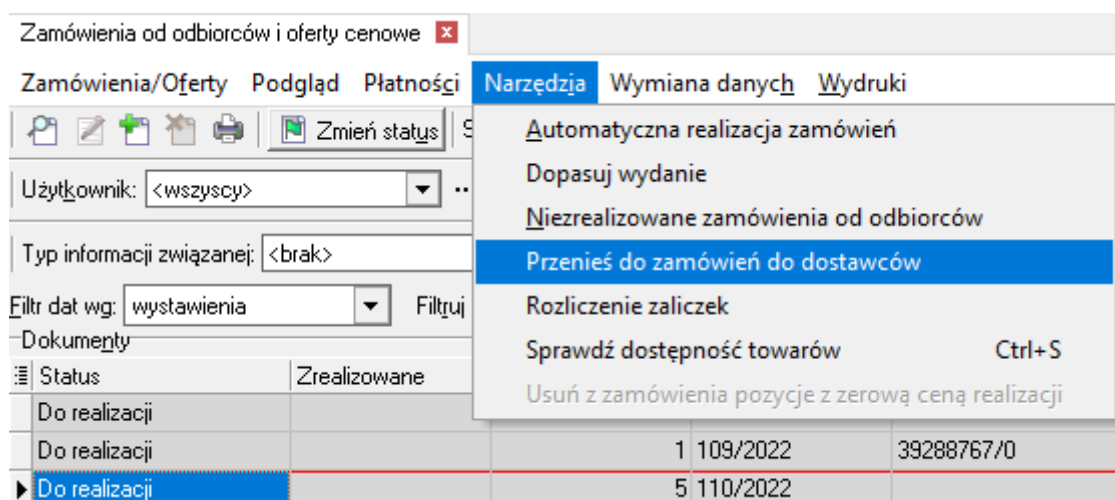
Zamówienia od odbiorców i oferty cenowe

Zamówienia/Oferty Podgląd Płatności Narzędzia Wymiana danych Wydruki

Zmień status S

Użytkownik: <wszyscy>

Typ informacji związanej: <brak>

Filtr dat wg: wystawienia Filtruj

Dokumenty

Automatyczna realizacja zamówień
Dopasuj wydanie
Niezrealizowane zamówienia od odbiorców
Przenieś do zamówień do dostawców
Rozliczenie zaliczek
Sprawdź dostępność towarów Ctrl+S
Usuń z zamówienia pozycje z zerową ceną realizacji

| Status | Zrealizowane | | | |
|---|---|---|---|---|
| Do realizacji | | | | |
| Do realizacji | | 1 | 109/2022 | 39288767/0 |
| Do realizacji | | 5 | 110/2022 | |